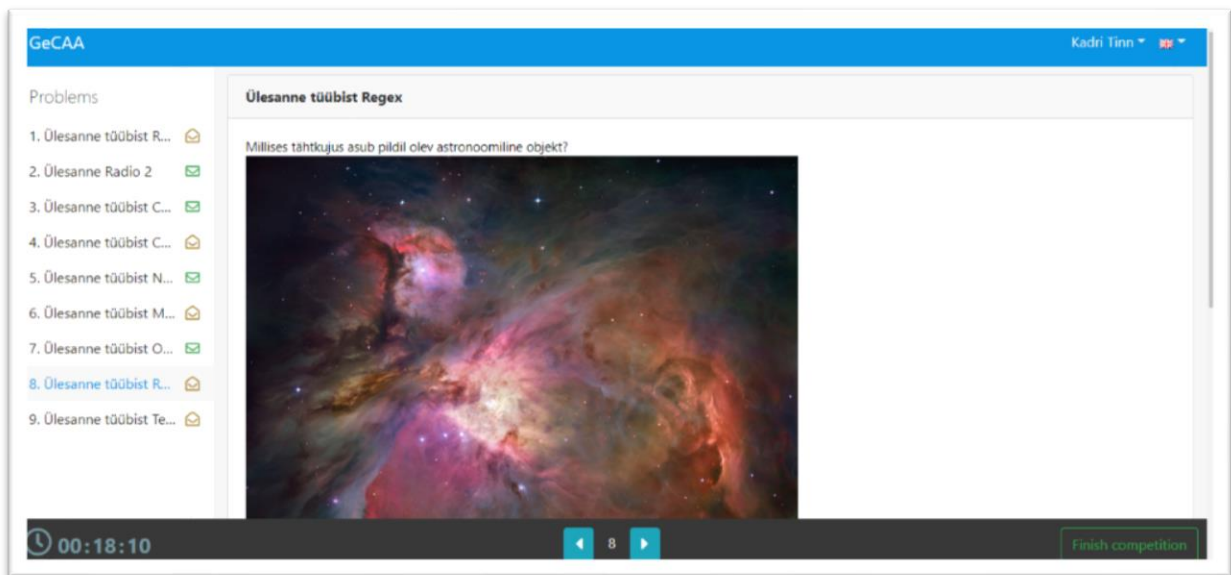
GeCAA

Kadri Tinn

Problems

1. Ülesanne tüübist R...

2. Ülesanne Radio 2

3. Ülesanne tüübist C...

4. Ülesanne tüübist C...

5. Ülesanne tüübist N...

6. Ülesanne tüübist M...

7. Ülesanne tüübist O...

8. Ülesanne tüübist R...

9. Ülesanne tüübist Te...

Ülesanne tüübist Regex

Millises tähtkujus asub pildil olev astronoomiline objekt?

00:18:10

8

Finish competition